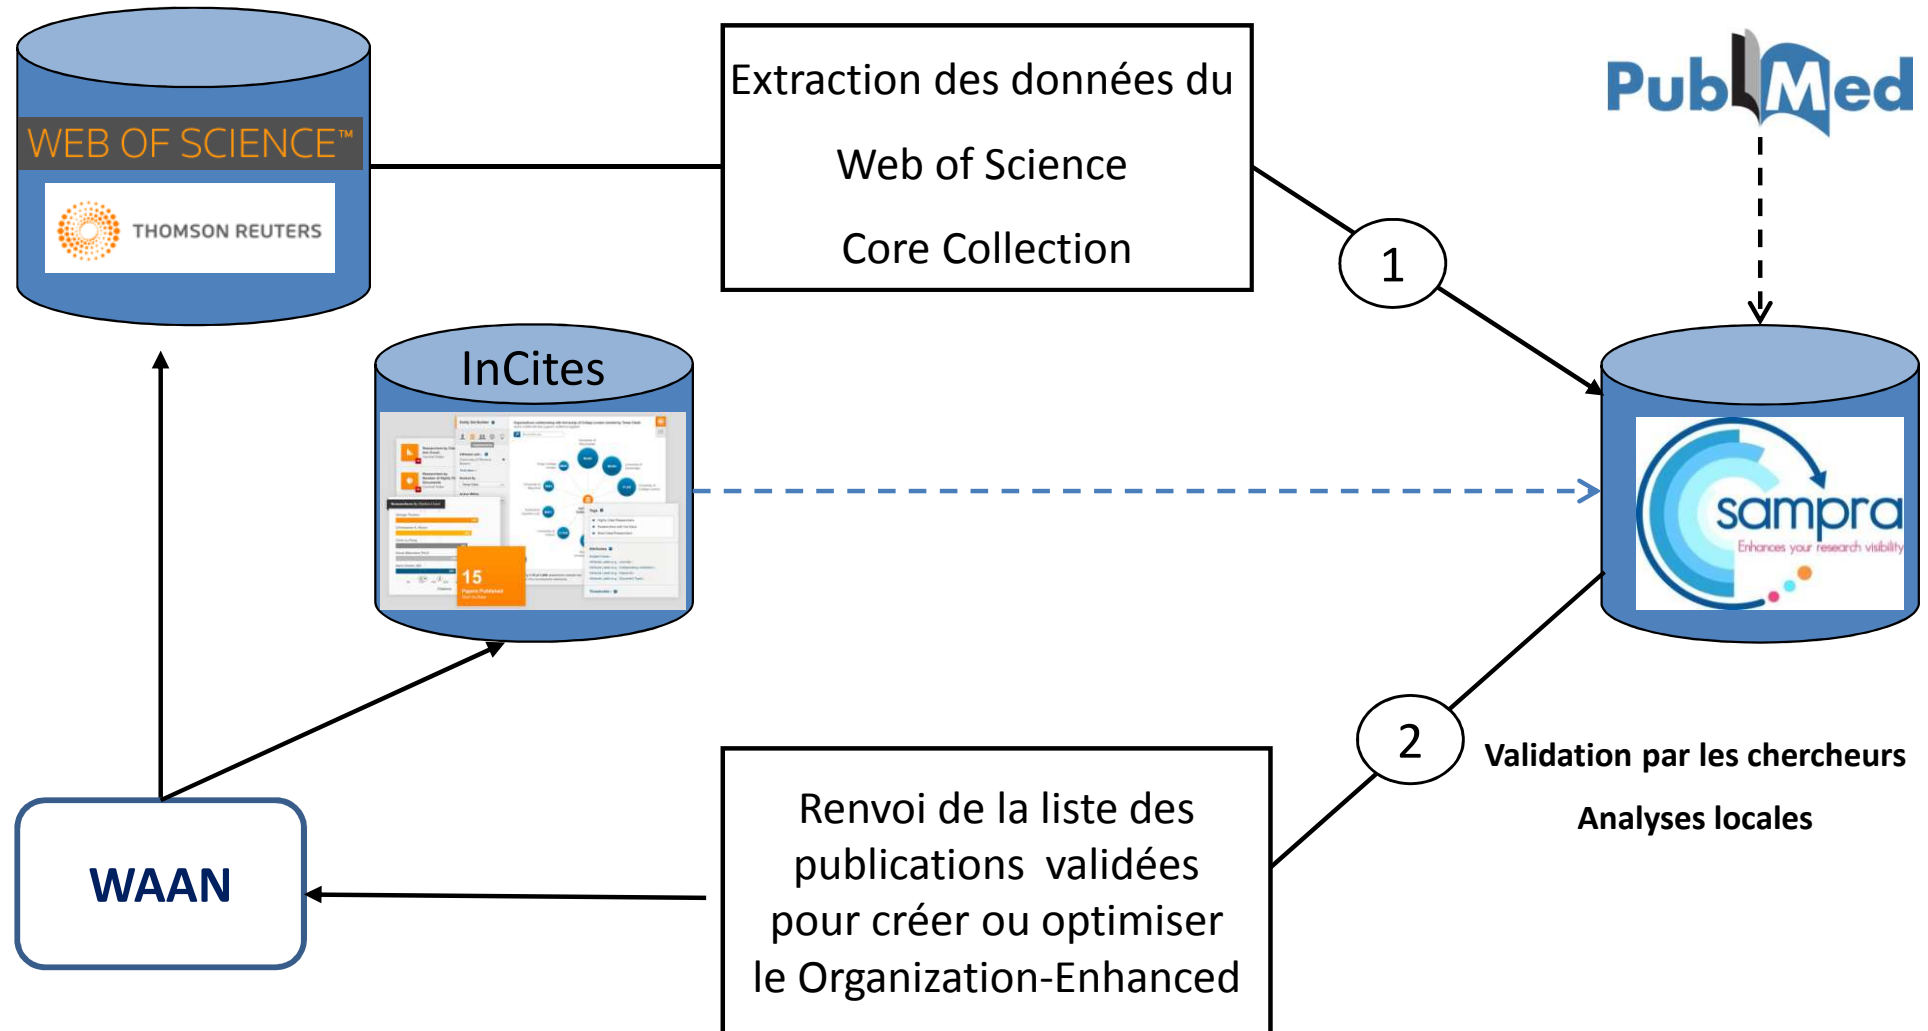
WEB OF SCIENCE™

THOMSON REUTERS

Extraction des données du

Web of Science

Core Collection

PubMed

1

InCites

15

sampra

Enhances your research visibility

2

Validation par les chercheurs

Analyses locales

WAAN

Renvoi de la liste des publications validées pour créer ou optimiser le Organization-Enhanced